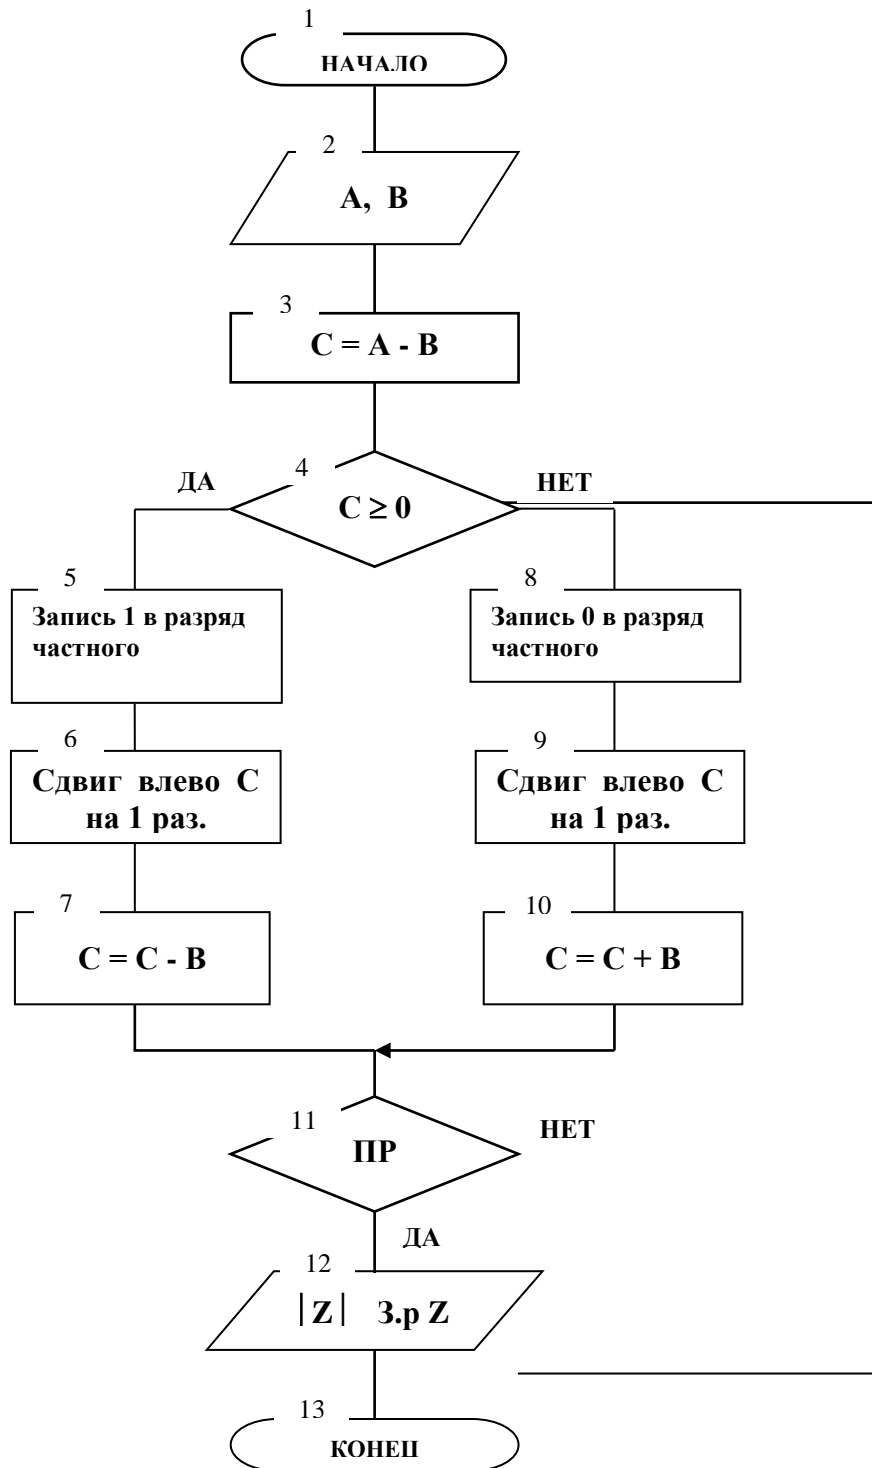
1
НАЧАЛО

2
A, B

3
C = A - B

4
ДА
C ≥ 0
НЕТ

5
Запись 1 в разряд частного

8
Запись 0 в разряд частного

6
Сдвиг влево C на 1 раз.

9
Сдвиг влево C на 1 раз.

7
C = C - B

10
C = C + B

11
ПР
НЕТ
ДА

12
|Z| З.р Z

13
КОНЕЦ